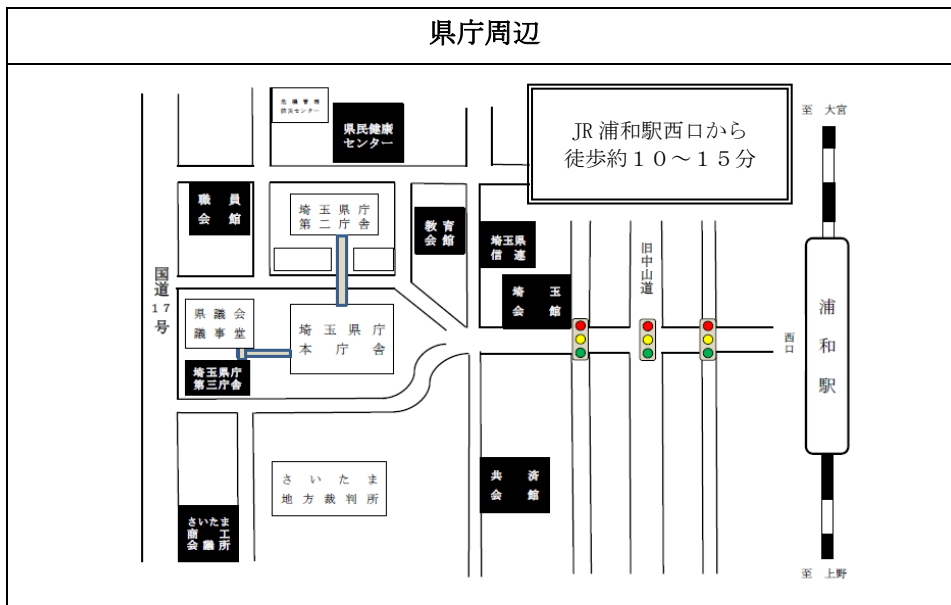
県庁周辺

JR 浦和駅西口から
徒歩約１０～１５分

北 備 警 察
防災センター

県民健康
センター

至 大宮

職 員
会 館

埼 玉 県 庁
第 二 庁 舎

教 育
会 館

埼玉県
信 連

旧中山道

国道１７号

県 議 会
議 事 堂

埼 玉 県 庁
本 庁 舎

埼 玉
会 館

西口

浦和駅

埼玉県庁
第三庁舎

共 済
会 館

さ い た ま
地 方 裁 判 所

さいたま
商 工
会 議 所

至 上野